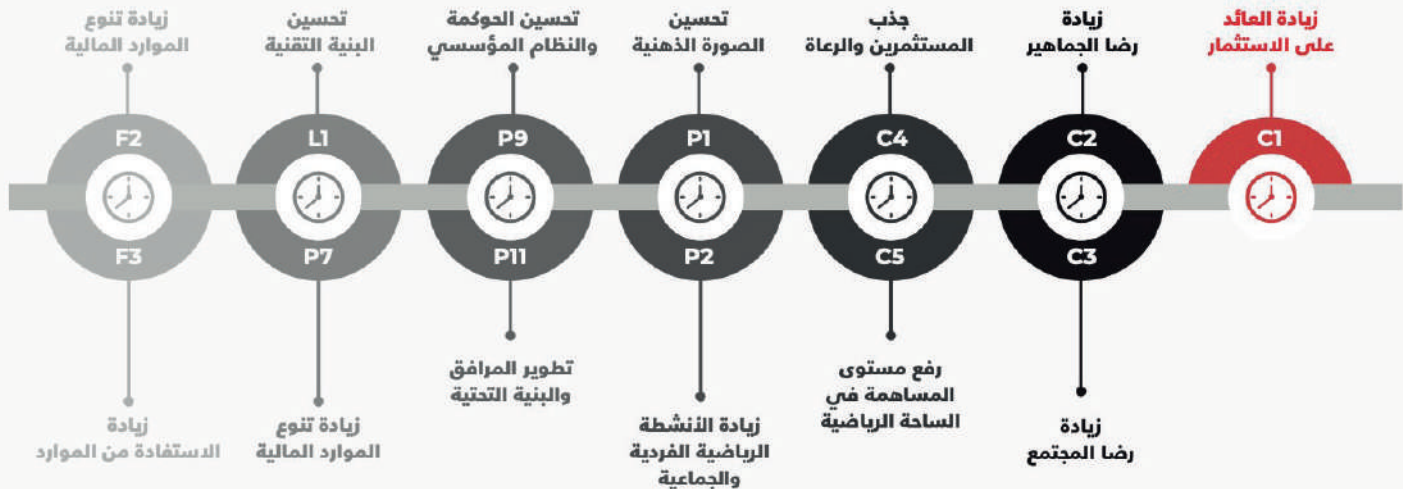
زيادة العائد على الاستثمار

C1

زيادة رضا الجماهير

C2

C3

زيادة رضا المجتمع

جذب المستثمرين والرعاة

C4

C5

رفع مستوى المساهمة في الساحة الرياضية

تحسين الصورة الذهنية

P1

P2

زيادة الأنشطة الرياضية الفردية والجماعية

تحسين الحوكمة والنظام المؤسسي

P9

P11

تطوير المرافق والبنية التحتية

تحسين البنية التقنية

L1

P7

زيادة تنوع الموارد المالية

زيادة تنوع الموارد المالية

F2

F3

زيادة الاستفادة من الموارد